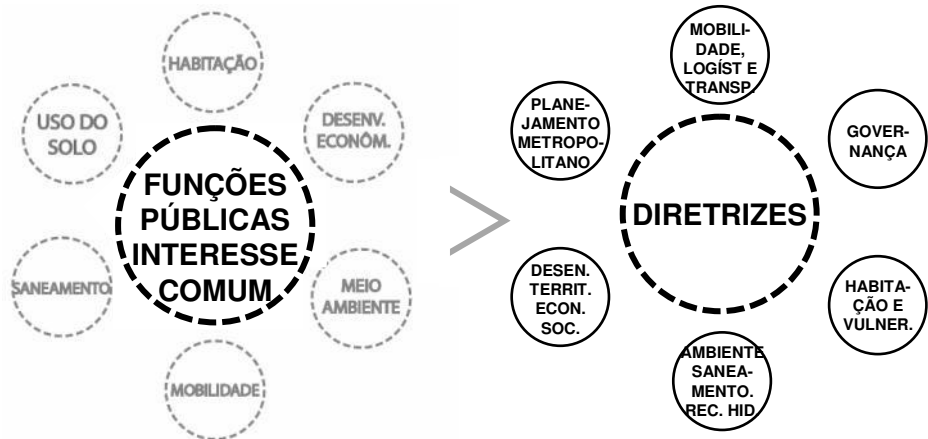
HABITAÇÃO

USO DO SOLO

DESENV. ECONÔM.

FUNÇÕES PÚBLICAS INTERESSE COMUM

SANEAMENTO

MEIO AMBIENTE

MOBILIDADE

>

MOBILIDADE, LOGÍST E TRANSP.

PLANEJAMENTO METROPOLITANO

GOVERNANÇA

DIRETRIZES

DESEN. TERRIT. ECON. SOC.

HABITAÇÃO E VULNER.

AMBIENTE SANEAMENTO. REC. HID.